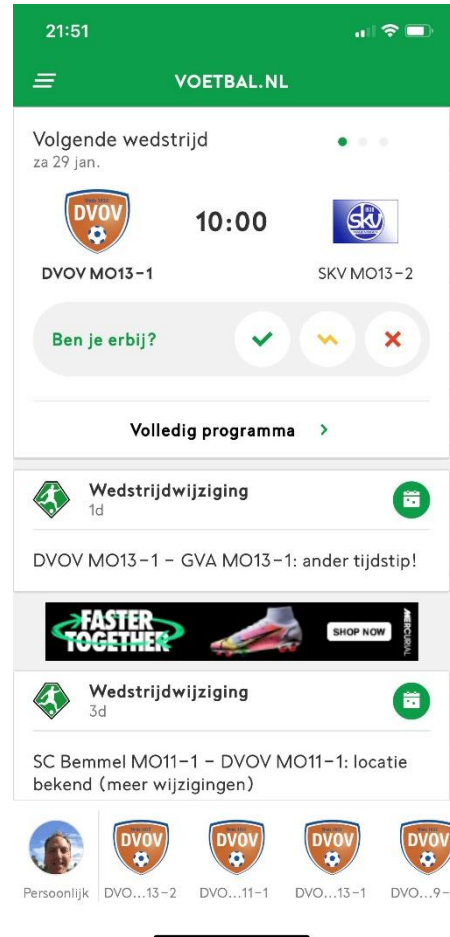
21:51

VOETBAL.NL

Volgende wedstrijd
za 29 jan.

DVOV

10:00

SKV

DVOV MO13-1

SKV MO13-2

Ben je erbij?

Volledig programma

Wedstrijdwijziging
1d

DVOV MO13-1 - GVA MO13-1: ander tijdstip!

FASTER TOGETHER

SHOP NOW

MERCURIAL

Wedstrijdwijziging
3d

SC Bemmel MO11-1 - DVOV MO11-1: locatie bekend (meer wijzigingen)

DVOV

DVOV

DVOV

DVOV

Persoonlijk

DVO...13-2

DVO...11-1

DVO...13-1

DVO...9-